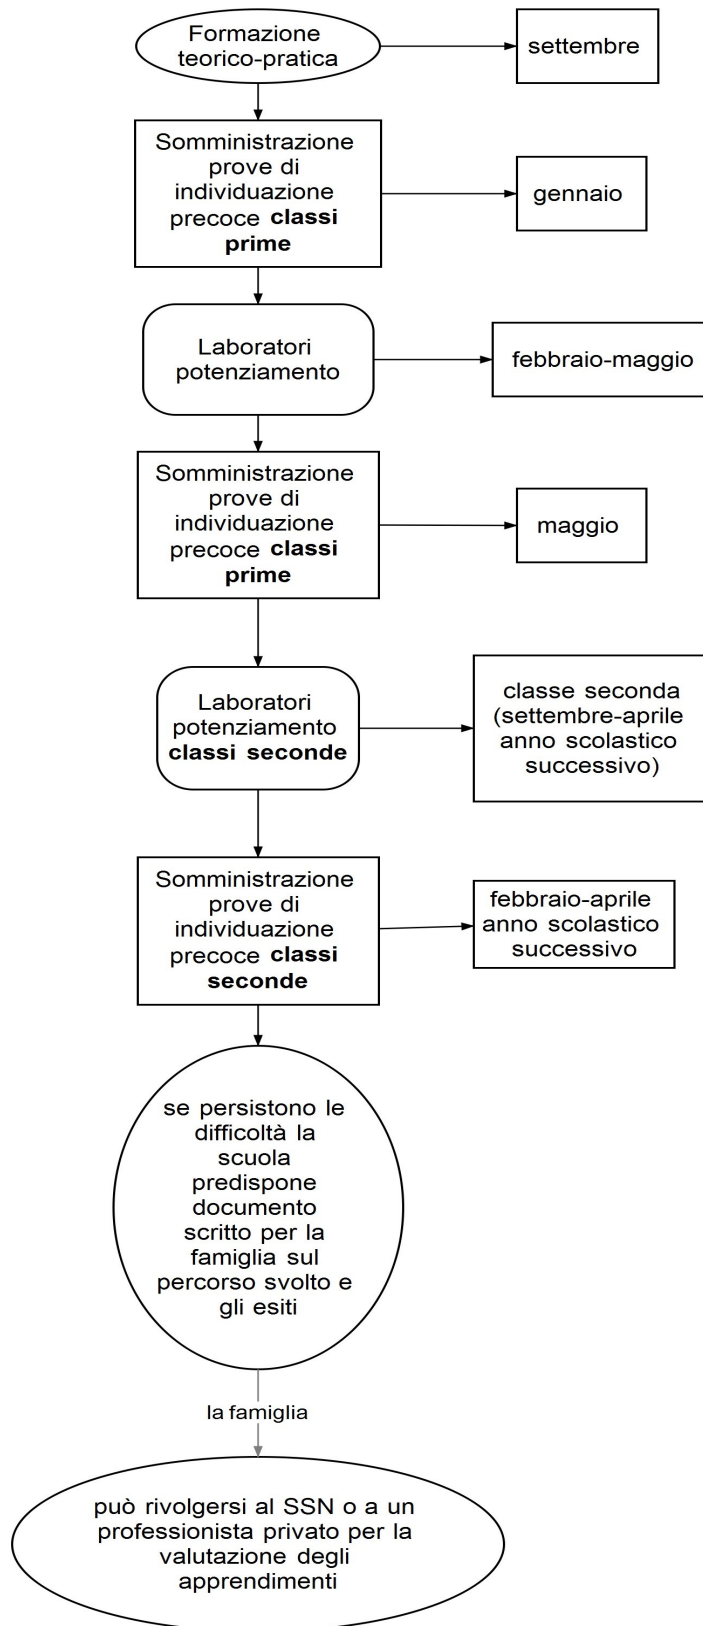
Formazione teorico-pratica

settembre

Somministrazione prove di individuazione precoce **classi prime**

gennaio

Laboratori potenziamento

febbraio-maggio

Somministrazione prove di individuazione precoce **classi prime**

maggio

Laboratori potenziamento **classi seconde**

classe seconda (settembre-aprile anno scolastico successivo)

Somministrazione prove di individuazione precoce **classi seconde**

febbraio-aprile anno scolastico successivo

se persistono le difficoltà la scuola predispone documento scritto per la famiglia sul percorso svolto e gli esiti

la famiglia

può rivolgersi al SSN o a un professionista privato per la valutazione degli apprendimenti